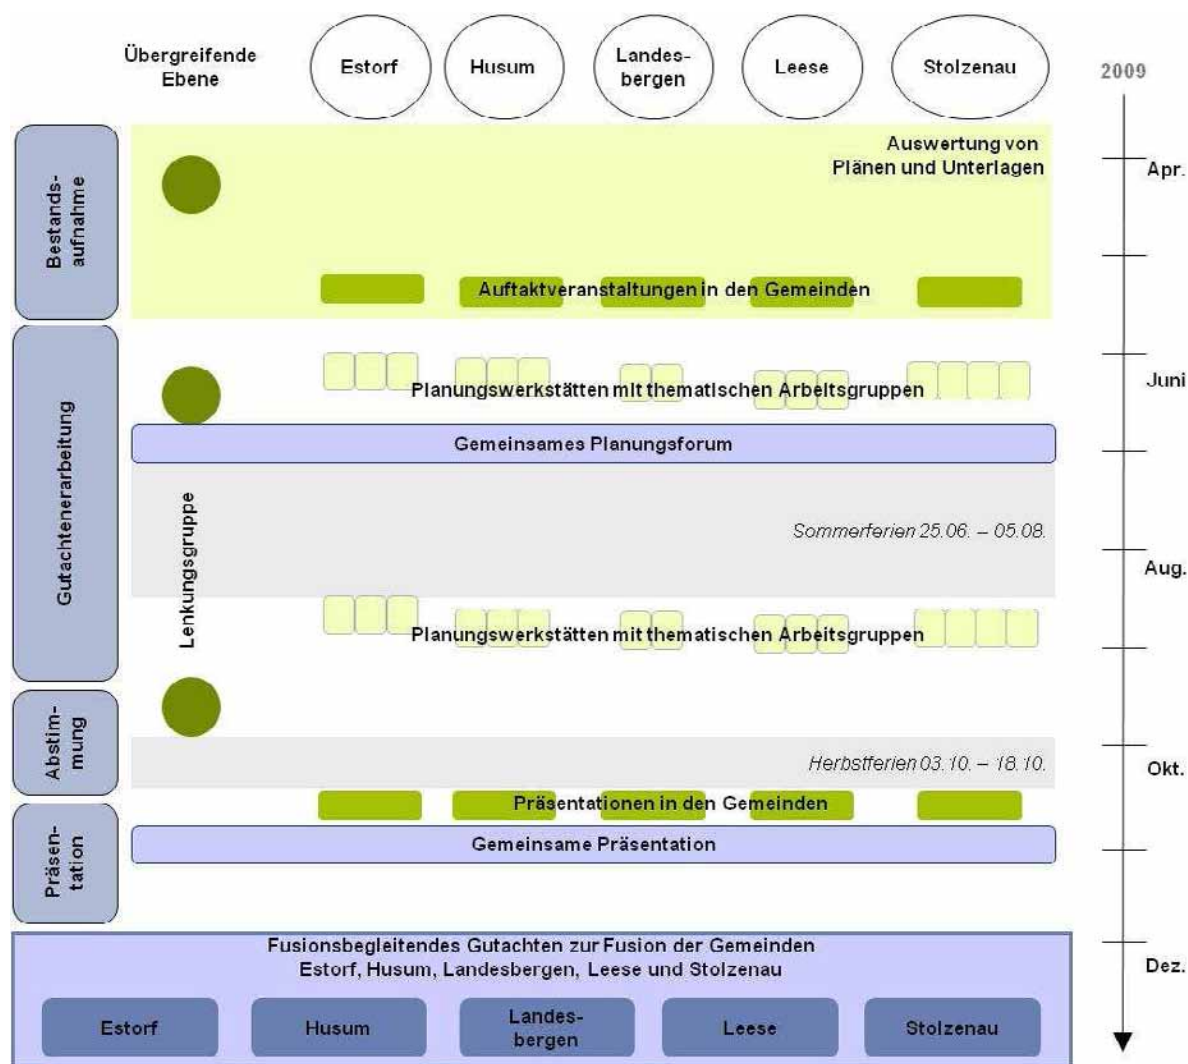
Übergreifende Ebene

Estorf

Husum

Landesbergen

Leese

Stolzenau

2009

Bestandsaufnahme

Auswertung von Plänen und Unterlagen

Apr.

Auftaktveranstaltungen in den Gemeinden

Gutachtenerarbeitung

Planungswerkstätten mit thematischen Arbeitsgruppen

Juni

Gemeinsames Planungsforum

Lenkungsgruppe

Sommerferien 25.06. – 05.08.

Aug.

Planungswerkstätten mit thematischen Arbeitsgruppen

Abstimmung

Herbstferien 03.10. – 18.10.

Okt.

Präsentationen in den Gemeinden

Präsentation

Gemeinsame Präsentation

Fusionsbegleitendes Gutachten zur Fusion der Gemeinden Estorf, Husum, Landesbergen, Leese und Stolzenau

Dez.

Estorf

Husum

Landesbergen

Leese

Stolzenau